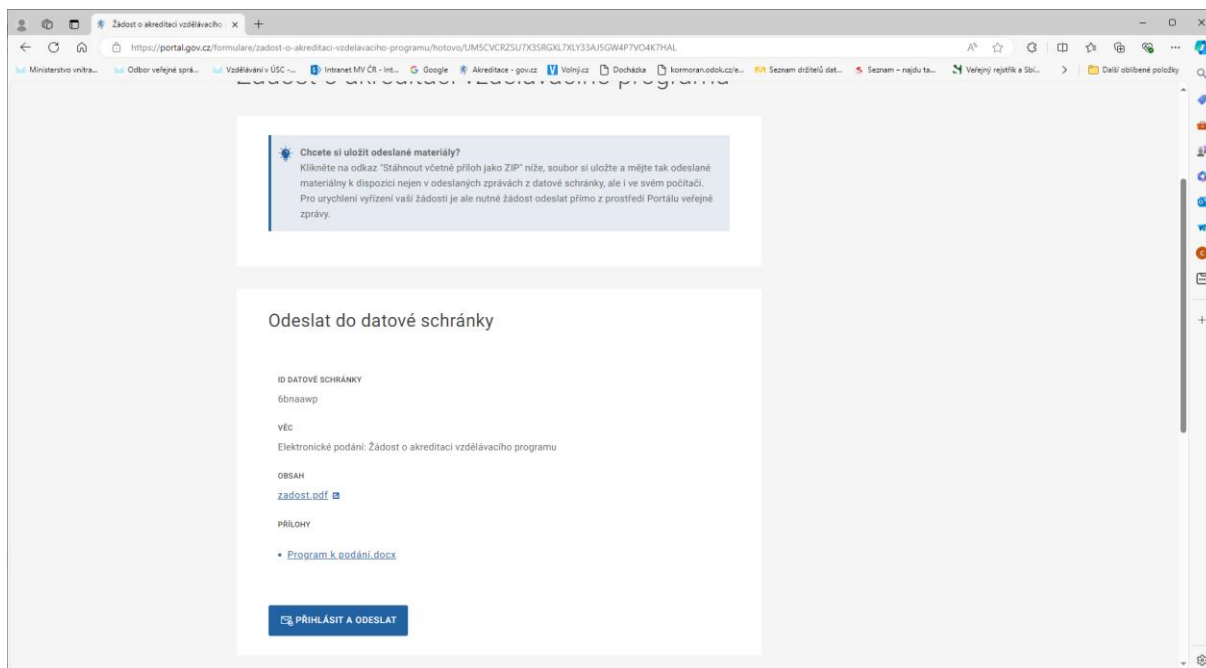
Žádost o akreditaci vzdělávacího ×

https://portal.gov.cz/formulare/zadost-o-akreditaci-vzdelavaciho-programu/hotovo/UM5CVCRZSU7X3SRGXL7XLY33AJ5GW4P7VO4K7HAL

Ministerstvo vnitra... Odbor veřejné sprá... Vzdělávání v ÚSC -... Intranet MV ČR - Int... Google Akreditace - gov.cz Volný.cz Docházka kormoran.odok.cz/e... Seznam držitelů dat... Seznam – najdu ta... Veřejný rejstřík a Sbí... Další oblíbené položky

Žádost o akreditaci vzdělávacího programu

Chcete si uložit odeslané materiály?
Klikněte na odkaz "Stáhnout včetně příloh jako ZIP" níže, soubor si uložte a mějte tak odeslané materiálny k dispozici nejen v odeslaných zprávách z datové schránky, ale i ve svém počítači. Pro urychlení vyřízení vaší žádosti je ale nutné žádost odeslat přímo z prostředí Portálu veřejné zprávy.

Odeslat do datové schránky

ID DATOVÉ SCHRÁNKY
6bnaawp

VĚC
Elektronické podání: Žádost o akreditaci vzdělávacího programu

OBSAH
zadost.pdf

PŘÍLOHY
• Program k podání.docx

PŘIHLÁSIT A ODESLAT